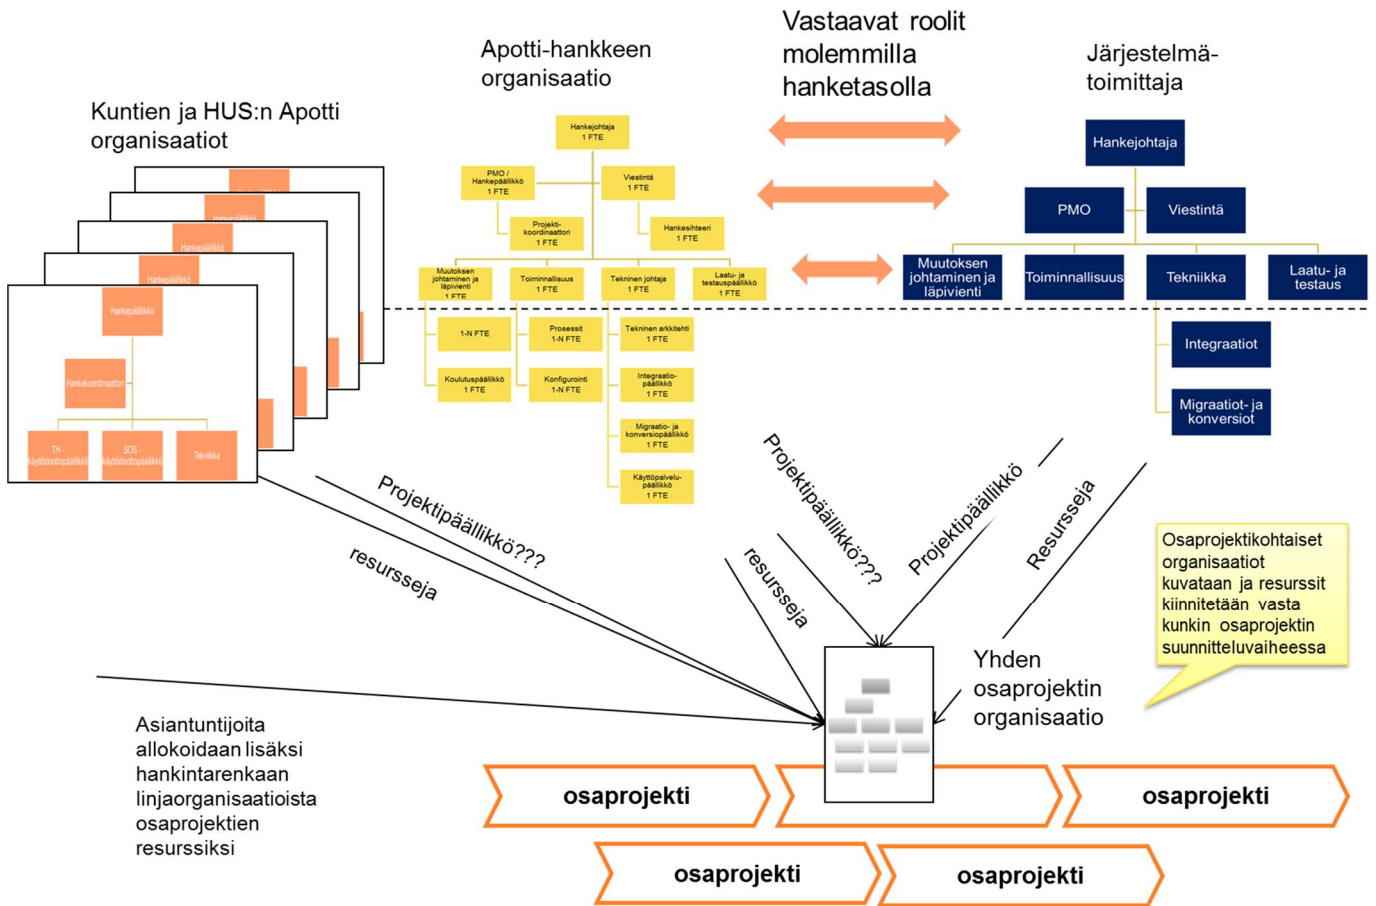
Kuntien ja HUS:n Apotti organisaatiot

Hankepäällikkö

Hankepäällikkö

Hankepäällikkö

Hankepäällikkö

Hankekoordinaattori

TH - käyttöönottopäällikkö

SOS - käyttöönottopäällikkö

Tekniikka

Apotti-hankkeen organisaatio

Hankejohtaja 1 FTE

PMO / Hankepäällikkö 1 FTE

Viestintä 1 FTE

Projekti-koordinaattori 1 FTE

Hankesihteeri 1 FTE

Muutoksen johtaminen ja läpivienti 1 FTE

Toiminnallisuus 1 FTE

Tekninen johtaja 1 FTE

Laatu- ja testauspäällikkö 1 FTE

1-N FTE

Prosessit 1-N FTE

Tekninen arkkitehti 1 FTE

Koulutuspäällikkö 1 FTE

Konfigurointi 1-N FTE

Integraatio-päällikkö 1 FTE

Migraatio- ja konversiopäällikkö 1 FTE

Käyttöpalvelu-päällikkö 1 FTE

Vastaavat roolit molemmilla hanketasolla

Järjestelmä-toimittaja

Hankejohtaja

PMO

Viestintä

Muutoksen johtaminen ja läpivienti

Toiminnallisuus

Tekniikka

Laatu- ja testaus

Integraatiot

Migraatiot- ja konversiot

Projektipäällikkö???

resursseja

Projektipäällikkö???

resursseja

Projektipäällikkö

Resursseja

Osaprojektikohtaiset organisaatiot kuvataan ja resurssit kiinnitetään vasta kunkin osaprojektin suunnitteluvaiheessa

Yhden osaprojektin organisaatio

Asiantuntijoita allokoidaan lisäksi hankintarenkaan linjaorganisaatioista osaprojektien resurssiksi

osaprojekti

osaprojekti

osaprojekti

osaprojekti